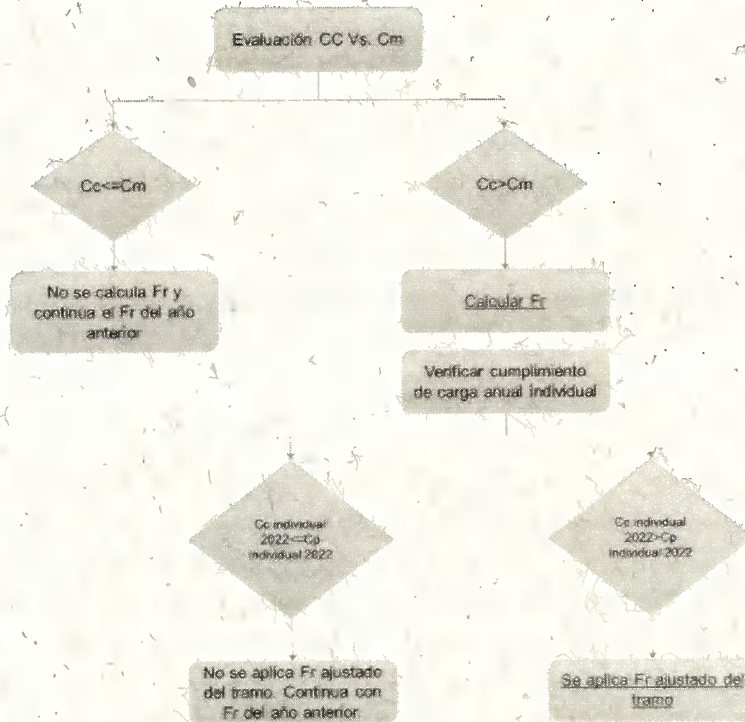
Evaluación CC Vs. Cm

Cc<=Cm

Cc>Cm

No se calcula Fr y continua el Fr del año anterior

Calcular Fr

Verificar cumplimiento de carga anual individual

Cc individual 2022<=Cp individual 2022

Cc individual 2022>Cp individual 2022

No se aplica Fr ajustado del tramo. Continua con Fr del año anterior

Se aplica Fr ajustado del tramo